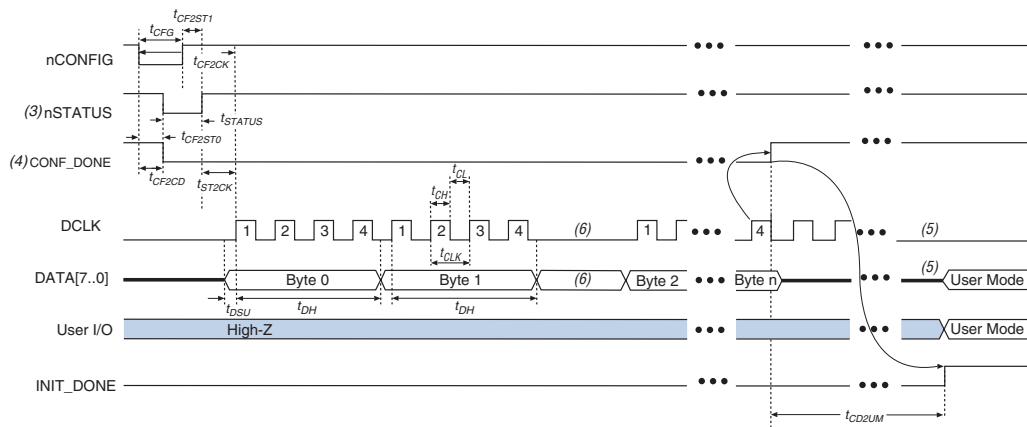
$t_{CF2ST1}$
$t_{CFG}$
nCONFIG
$t_{CF2CK}$
(3) nSTATUS
$t_{STATUS}$
$t_{CF2ST0}$
(4) CONF_DONE
$t_{CF2CD}$
$t_{ST2CK}$
$t_{CL}$
$t_{CH}$
DCLK
1 2 3 4 1 2 3 4
(6)
1
4
(5)
$t_{CLK}$
DATA[7..0]
Byte 0
Byte 1
(6)
Byte 2
Byte n
(5)
User Mode
$t_{DSU}$
$t_{DH}$
$t_{DH}$
User I/O
High-Z
User Mode
INIT_DONE
$t_{CD2UM}$